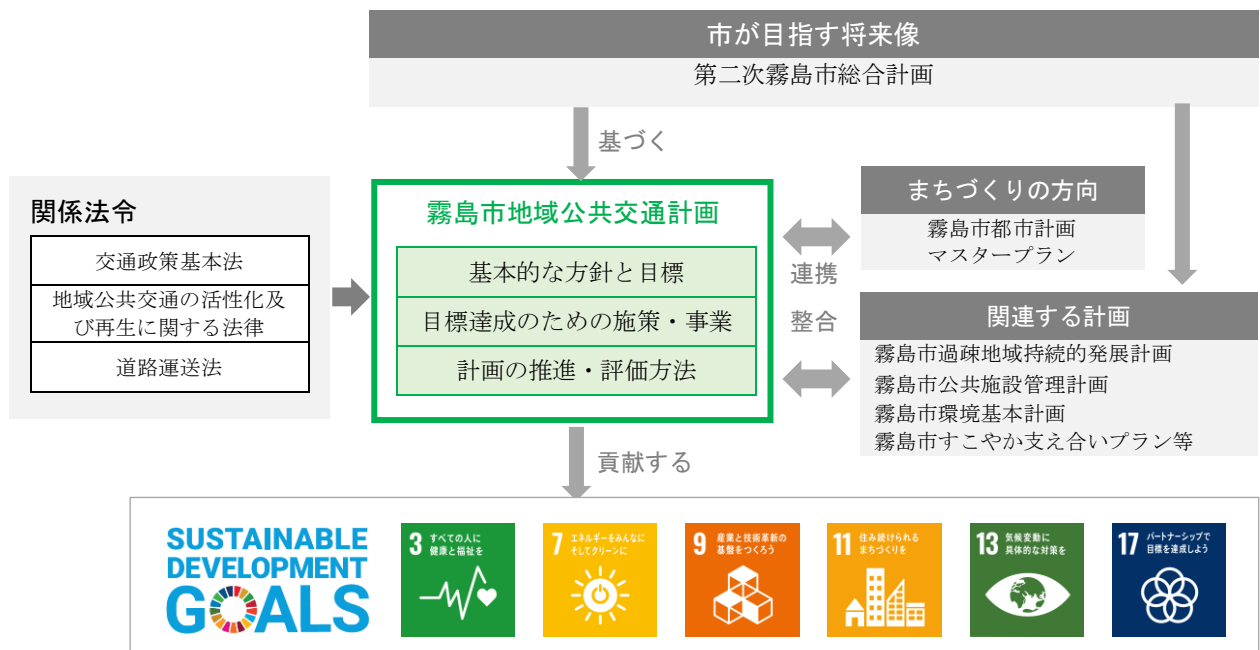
市が目指す将来像

第二次霧島市総合計画

基づく

関係法令

交通政策基本法

地域公共交通の活性化及び再生に関する法律

道路運送法

霧島市地域公共交通計画

基本的な方針と目標

目標達成のための施策・事業

計画の推進・評価方法

連携

整合

まちづくりの方向

霧島市都市計画マスタープラン

関連する計画

霧島市過疎地域持続的発展計画
霧島市公共施設管理計画
霧島市環境基本計画
霧島市すこやか支え合いプラン等

貢献する

SUSTAINABLE DEVELOPMENT GOALS

3 すべての人に健康と福祉を

7 エネルギーをみんなに そしてクリーンに

9 産業と技術革新の基盤をつくろう

11 住み続けられるまちづくりを

13 気候変動に具体的な対策を

17 パートナーシップで目標を達成しよう